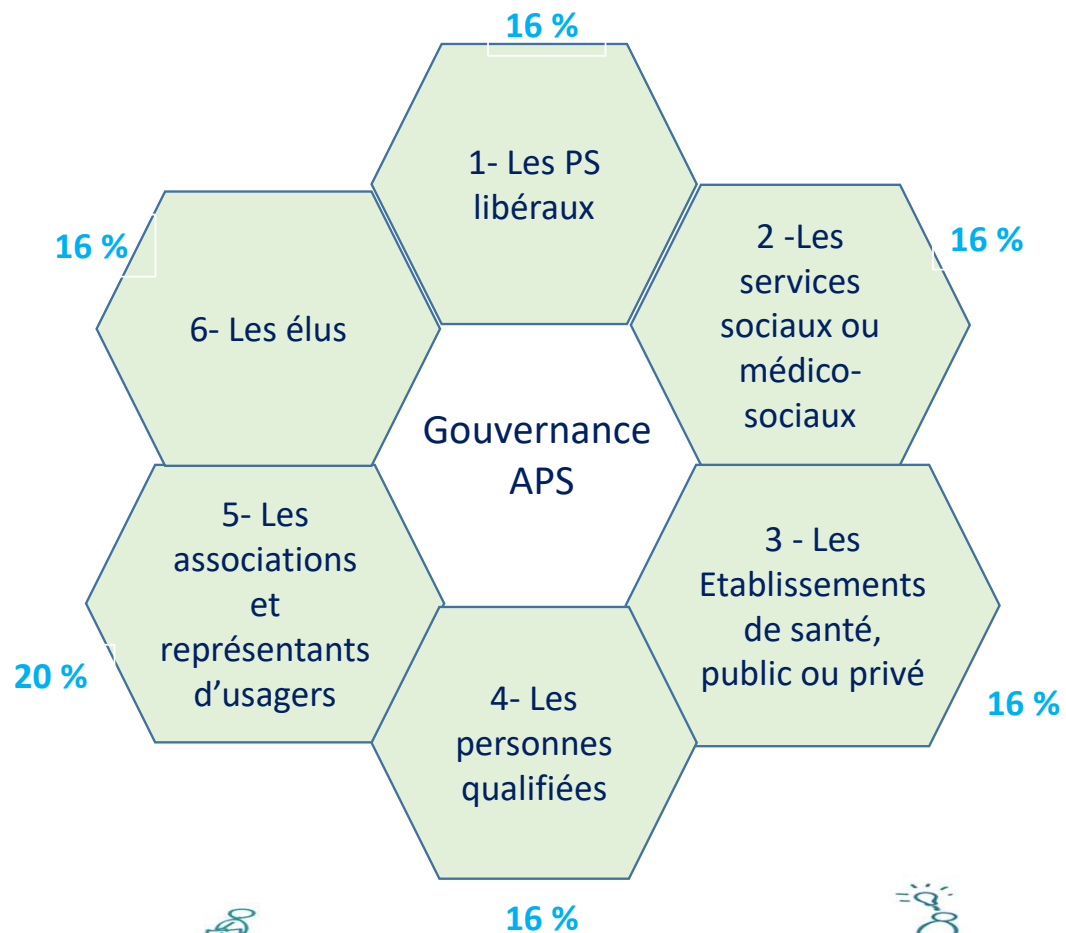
16 %

1- Les PS libéraux

16 %

2 -Les services sociaux ou médico-sociaux

16 %

6- Les élus

Gouvernance APS

5- Les associations et représentants d'usagers

20 %

3 - Les Etablissements de santé, public ou privé

16 %

4- Les personnes qualifiées

16 %